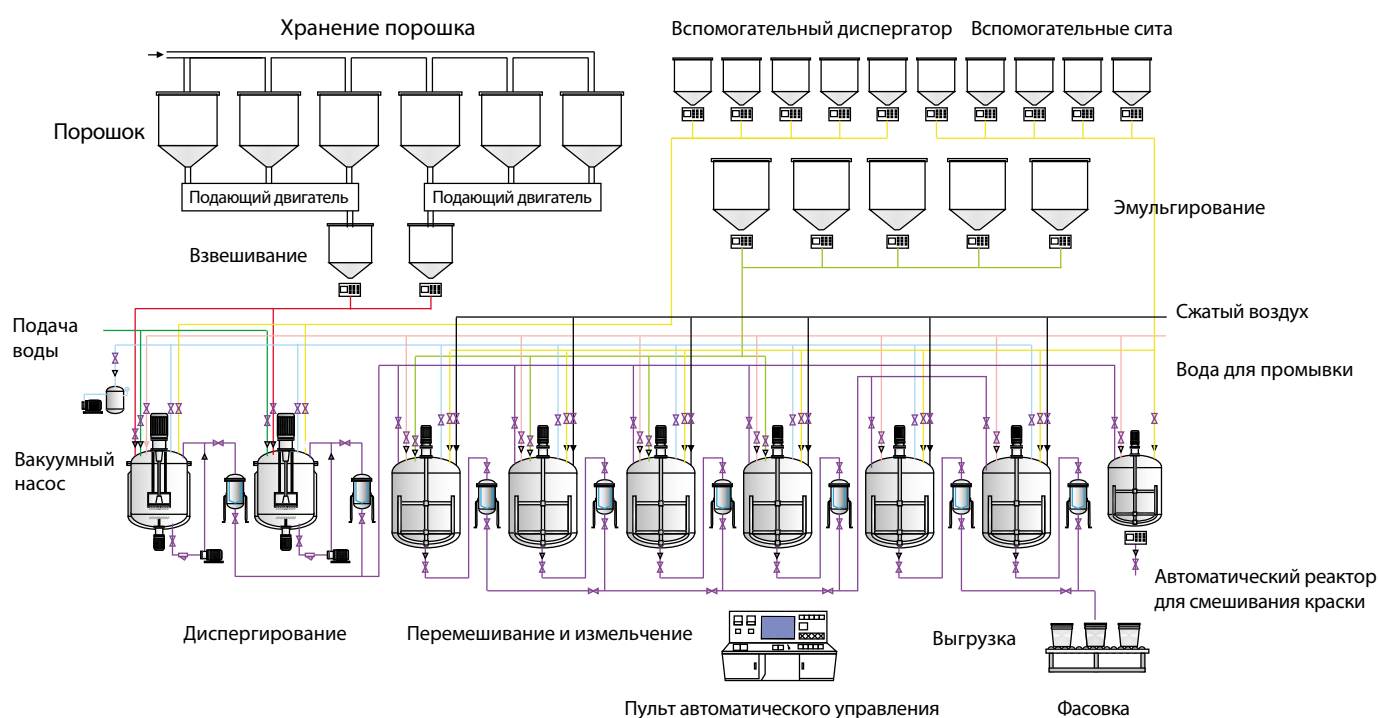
Хранение порошка

Вспомогательный диспергатор Вспомогательные сита

Порошок

Подающий двигатель

Подающий двигатель

Эмульгирование

Взвешивание

Сжатый воздух

Подача воды

Вода для промывки

Вакуумный насос

Автоматический реактор для смешивания краски

Диспергирование

Перемешивание и измельчение

Выгрузка

Пульт автоматического управления

Фасовка